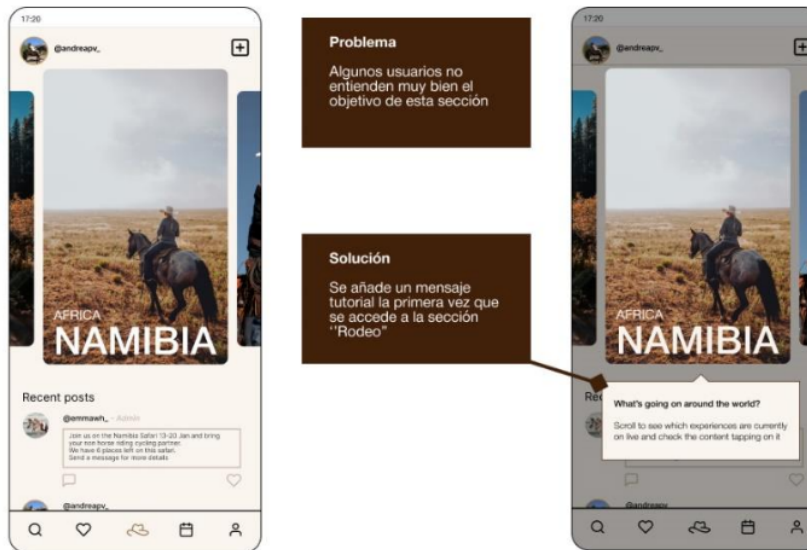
17:20

@andreapv_

AFRICA
NAMIBIA

Recent posts

@emmawh_ · Admin

Join us on the Namibia Safari 13-20 Jan and bring your own horse riding cycling partner.
We have 6 places left on this safari.
Send a message for more details.

@andreapv_

Problema

Algunos usuarios no entienden muy bien el objetivo de esta sección

Solución

Se añade un mensaje tutorial la primera vez que se accede a la sección ''Rodeo''

17:20

@andreapv_

AFRICA
NAMIBIA

Rec

What's going on around the world?

Scroll to see which experiences are currently on live and check the content tapping on it

@andreapv